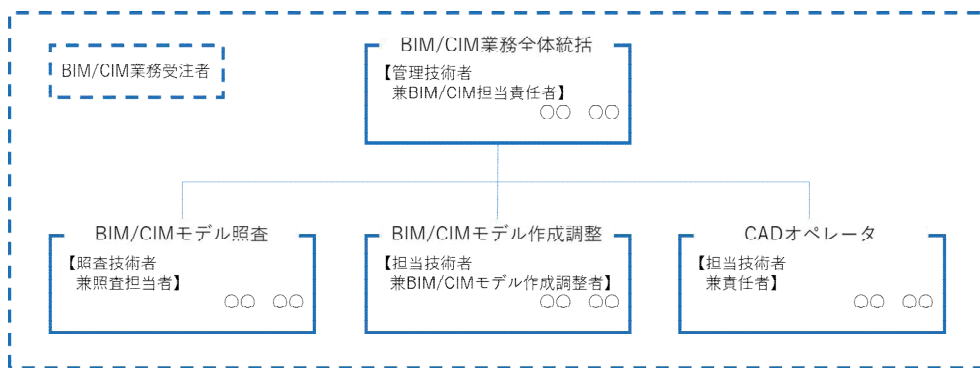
BIM/CIM業務受注者

BIM/CIM業務全体統括
【管理技術者
兼BIM/CIM担当責任者】
○○　○○

BIM/CIMモデル照査
【照査技術者
兼照査担当者】
○○　○○

BIM/CIMモデル作成調整
【担当技術者
兼BIM/CIMモデル作成調整者】
○○　○○

CADオペレータ
【担当技術者
兼責任者】
○○　○○